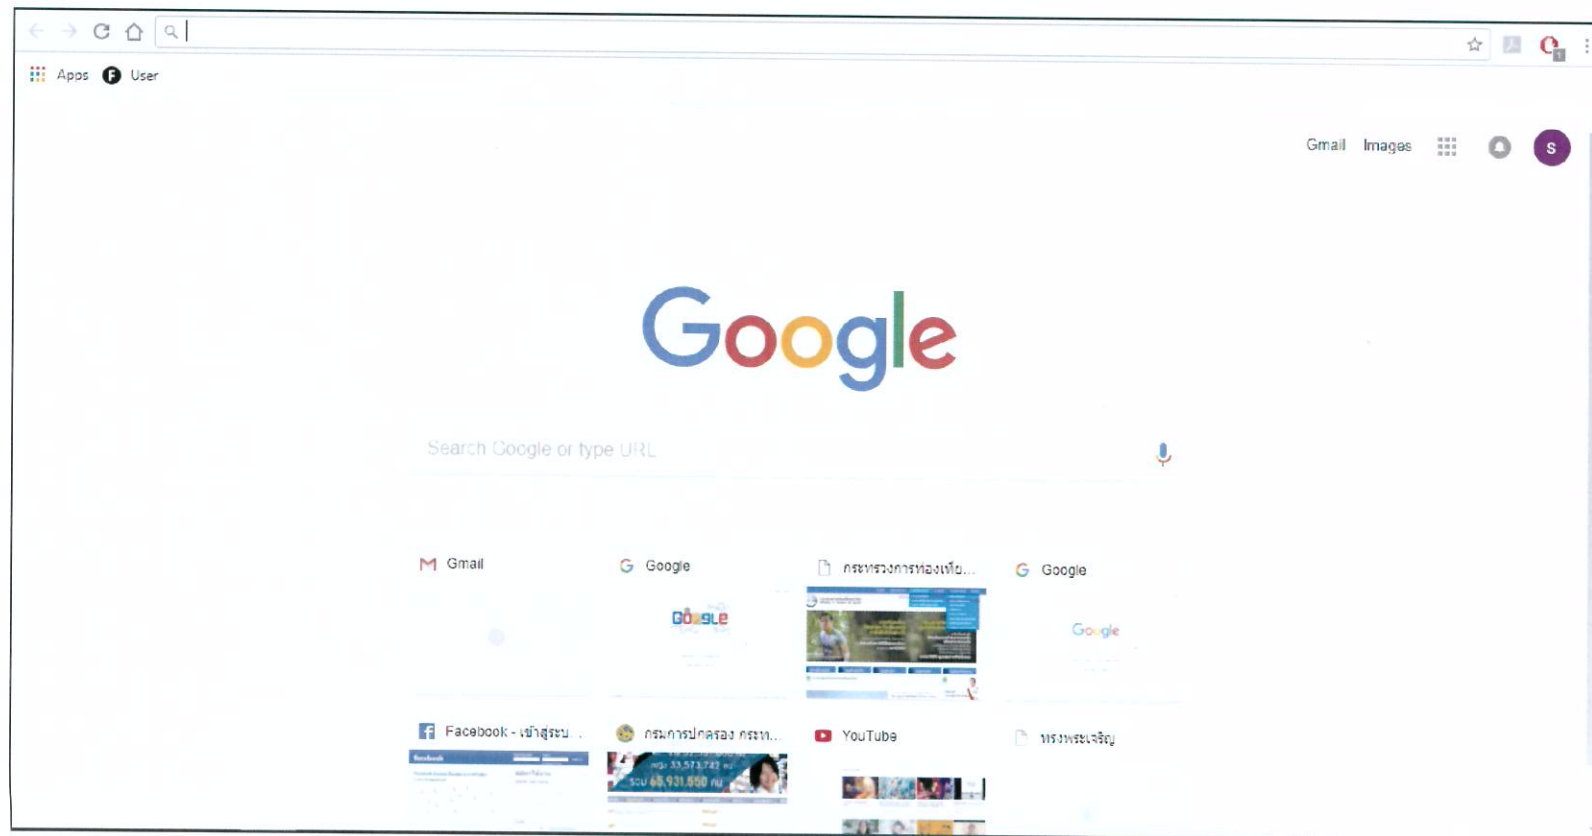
Apps User

Gmail Images S

Google

Search Google or type URL

Gmail

Google

Google

กระทรวงการท่องเที่ย...

Google

Google

Google

Facebook - เข้าสู่ระบ...

กรมการปกครอง กระท...

YouTube

ทรงพระเจริญ